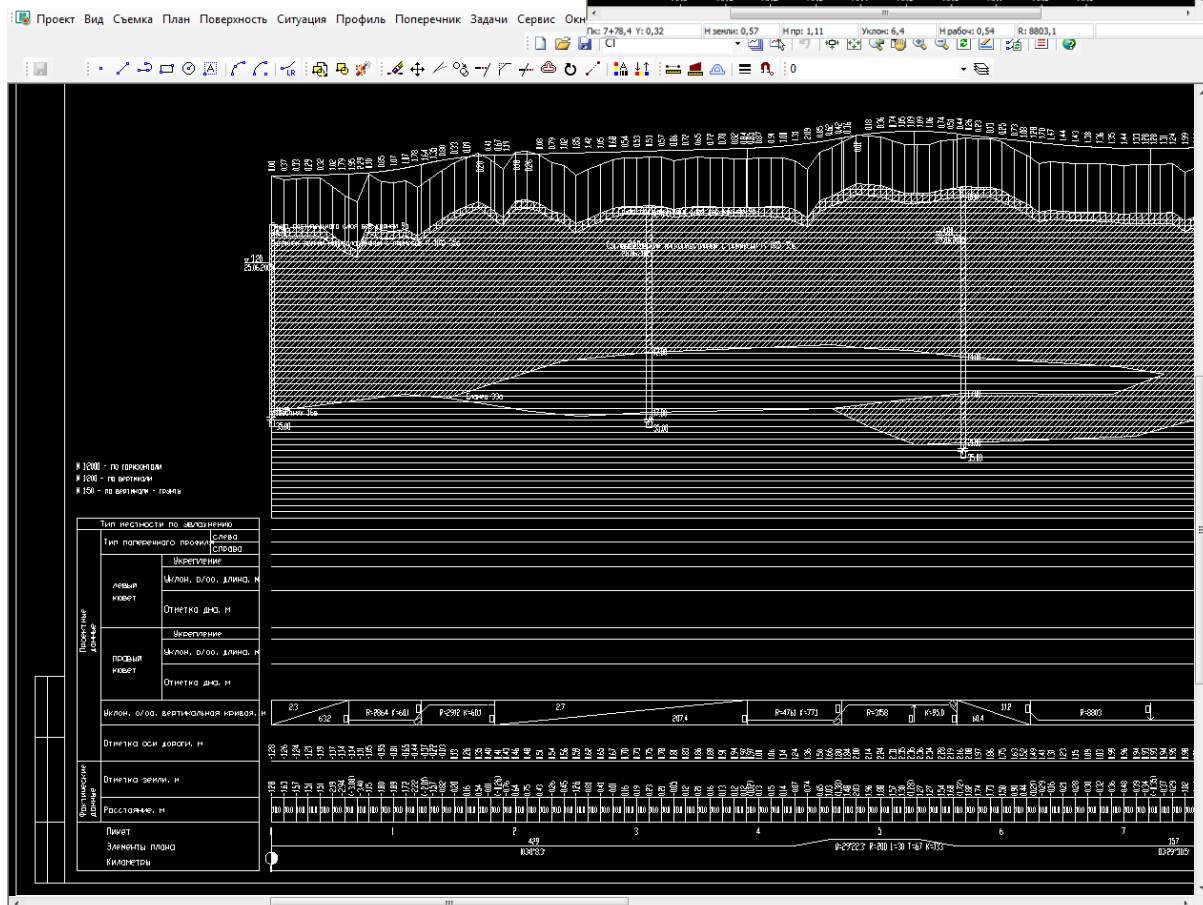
Проект Вид Съемка План Поверхность Ситуация Профиль Поперечник Задачи Сервис Окн

Пк: 7+78,4 Y: 0,32
Н земли: 0,57
Н пр: 1,11
Уклон: 6,4
Н рабоч: 0,54
R: 8803,1

CI

0

М 1:2000 - по горизонтали
М 1:200 - по вертикали
М 1:50 - по вертикали - грунты

| Тип местности по увлажнению | | |
|---|---|---|
| Проектные данные | Тип поперечного профиля | слева |
| | | справа |
| | левый кювет | Укрепление |
| | | Уклон, о/оо, длина, м |
| | | Отметка дна, м |
| | правый кювет | Укрепление |
| | | Уклон, о/оо, длина, м |
| | | Отметка дна, м |
| | Уклон, о/оо, вертикальная кривая, м | |
| | Отметка оси дороги, м | |
| Фактические данные | Отметка земли, м | |
| | Расстояние, м | |
| Пикет | | |
| Элементы плана | | |
| Километры | | |

23
632
R=2864 К=60
R=2912 К=60
2,7
2074
R=4761 К=773
R=358
R=95,0
112
R=8803

1 2 3 4 5 6 7

439
1049,3
R=29122,3 P=200 L=30 T=67 K=133
157
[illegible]

Глина 33а